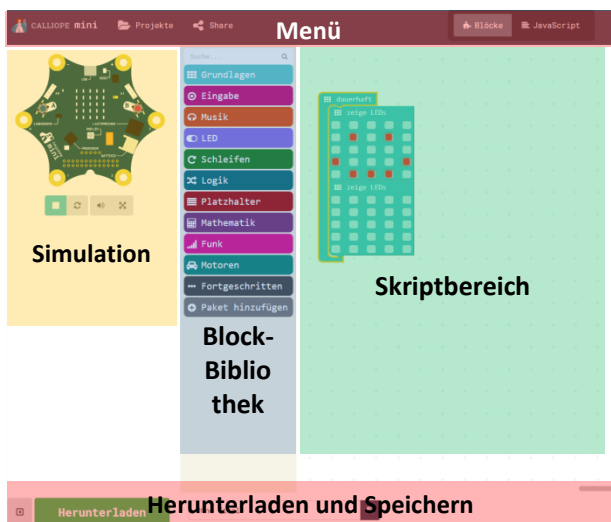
CALLIOPE mini
Projekte
Share
Menü
Blöcke
JavaScript

Simulation

Suche...
Grundlagen
Eingabe
Musik
LED
Schleifen
Logik
Platzhalter
Mathematik
Funk
Motoren
Fortgeschritten
Paket hinzufügen

Block-Bibliothek

dauerhaft
zeige LEDs
zeige LEDs

Skriptbereich

Herunterladen
Herunterladen und Speichern